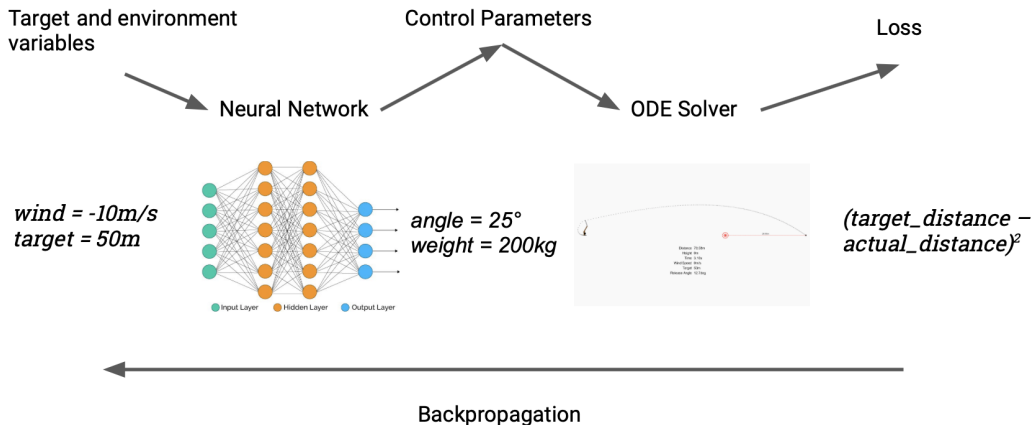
Target and environment variables

Control Parameters

Loss

Neural Network

ODE Solver

*wind = -10m/s*
*target = 50m*

Input Layer Hidden Layer Output Layer

*angle = 25°*
*weight = 200kg*

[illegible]

*(target_distance – actual_distance)$^2$*

Backpropagation